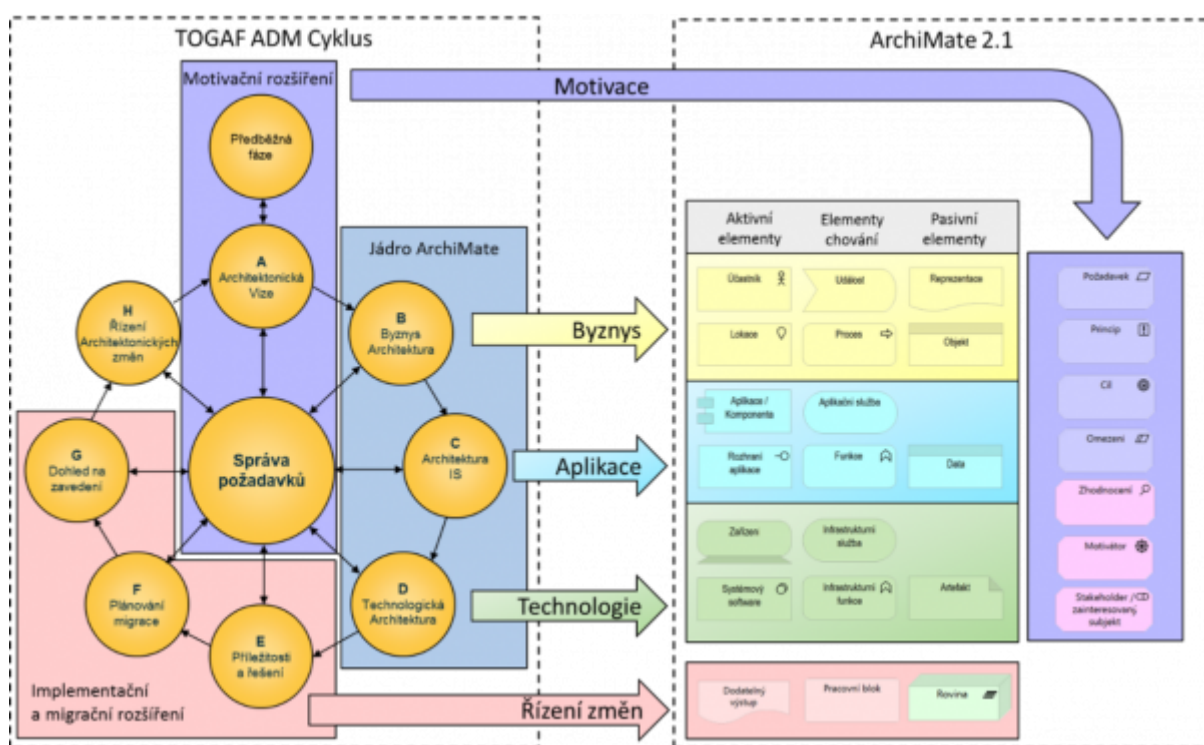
TOGAF ADM Cyklus

ArchiMate 2.1

Motivační rozšíření

Motivace

Předběžná fáze

A Architektonická Vize

Jádro ArchiMate

H Řízení Architektonických změn

B Byznys Architektura

Byznys

G Dohled na zavedení

Správa požadavků

C Architektura IS

Aplikace

F Plánování migrace

D Technologická Architektura

Technologie

E Příležitosti a řešení

Implementační a migrační rozšíření

Řízení změn

Aktivní elementy

Elementy chování

Pasivní elementy

Účastník

Událost

Reprezentace

Lokace

Proces

Objekt

Aplikace / Komponenta

Aplikační služba

Rozhraní aplikace

Funkce

Data

Zařízení

Infrastrukturní služba

Systémový software

Infrastrukturní funkce

Artefakt

Dodatelný výstup

Pracovní blok

Rovina

Požadavek

Princip

Cíl

Omezení

Zhodnocení

Motivátor

Stakeholder / CD zainteresovaný subjekt